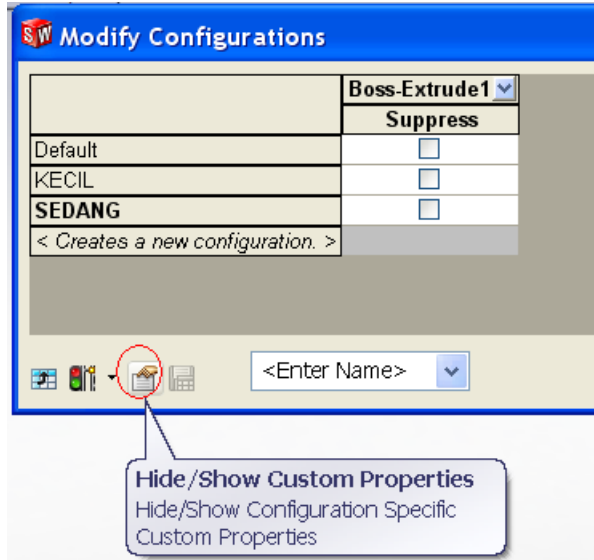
SW Modify Configurations

| | Boss-Extrude1 |
|---|---|
| | Suppress |
| Default | ☐ |
| KECIL | ☐ |
| **SEDANG** | ☐ |
| < Creates a new configuration. > | |

<Enter Name>

Hide/Show Custom Properties
Hide/Show Configuration Specific Custom Properties